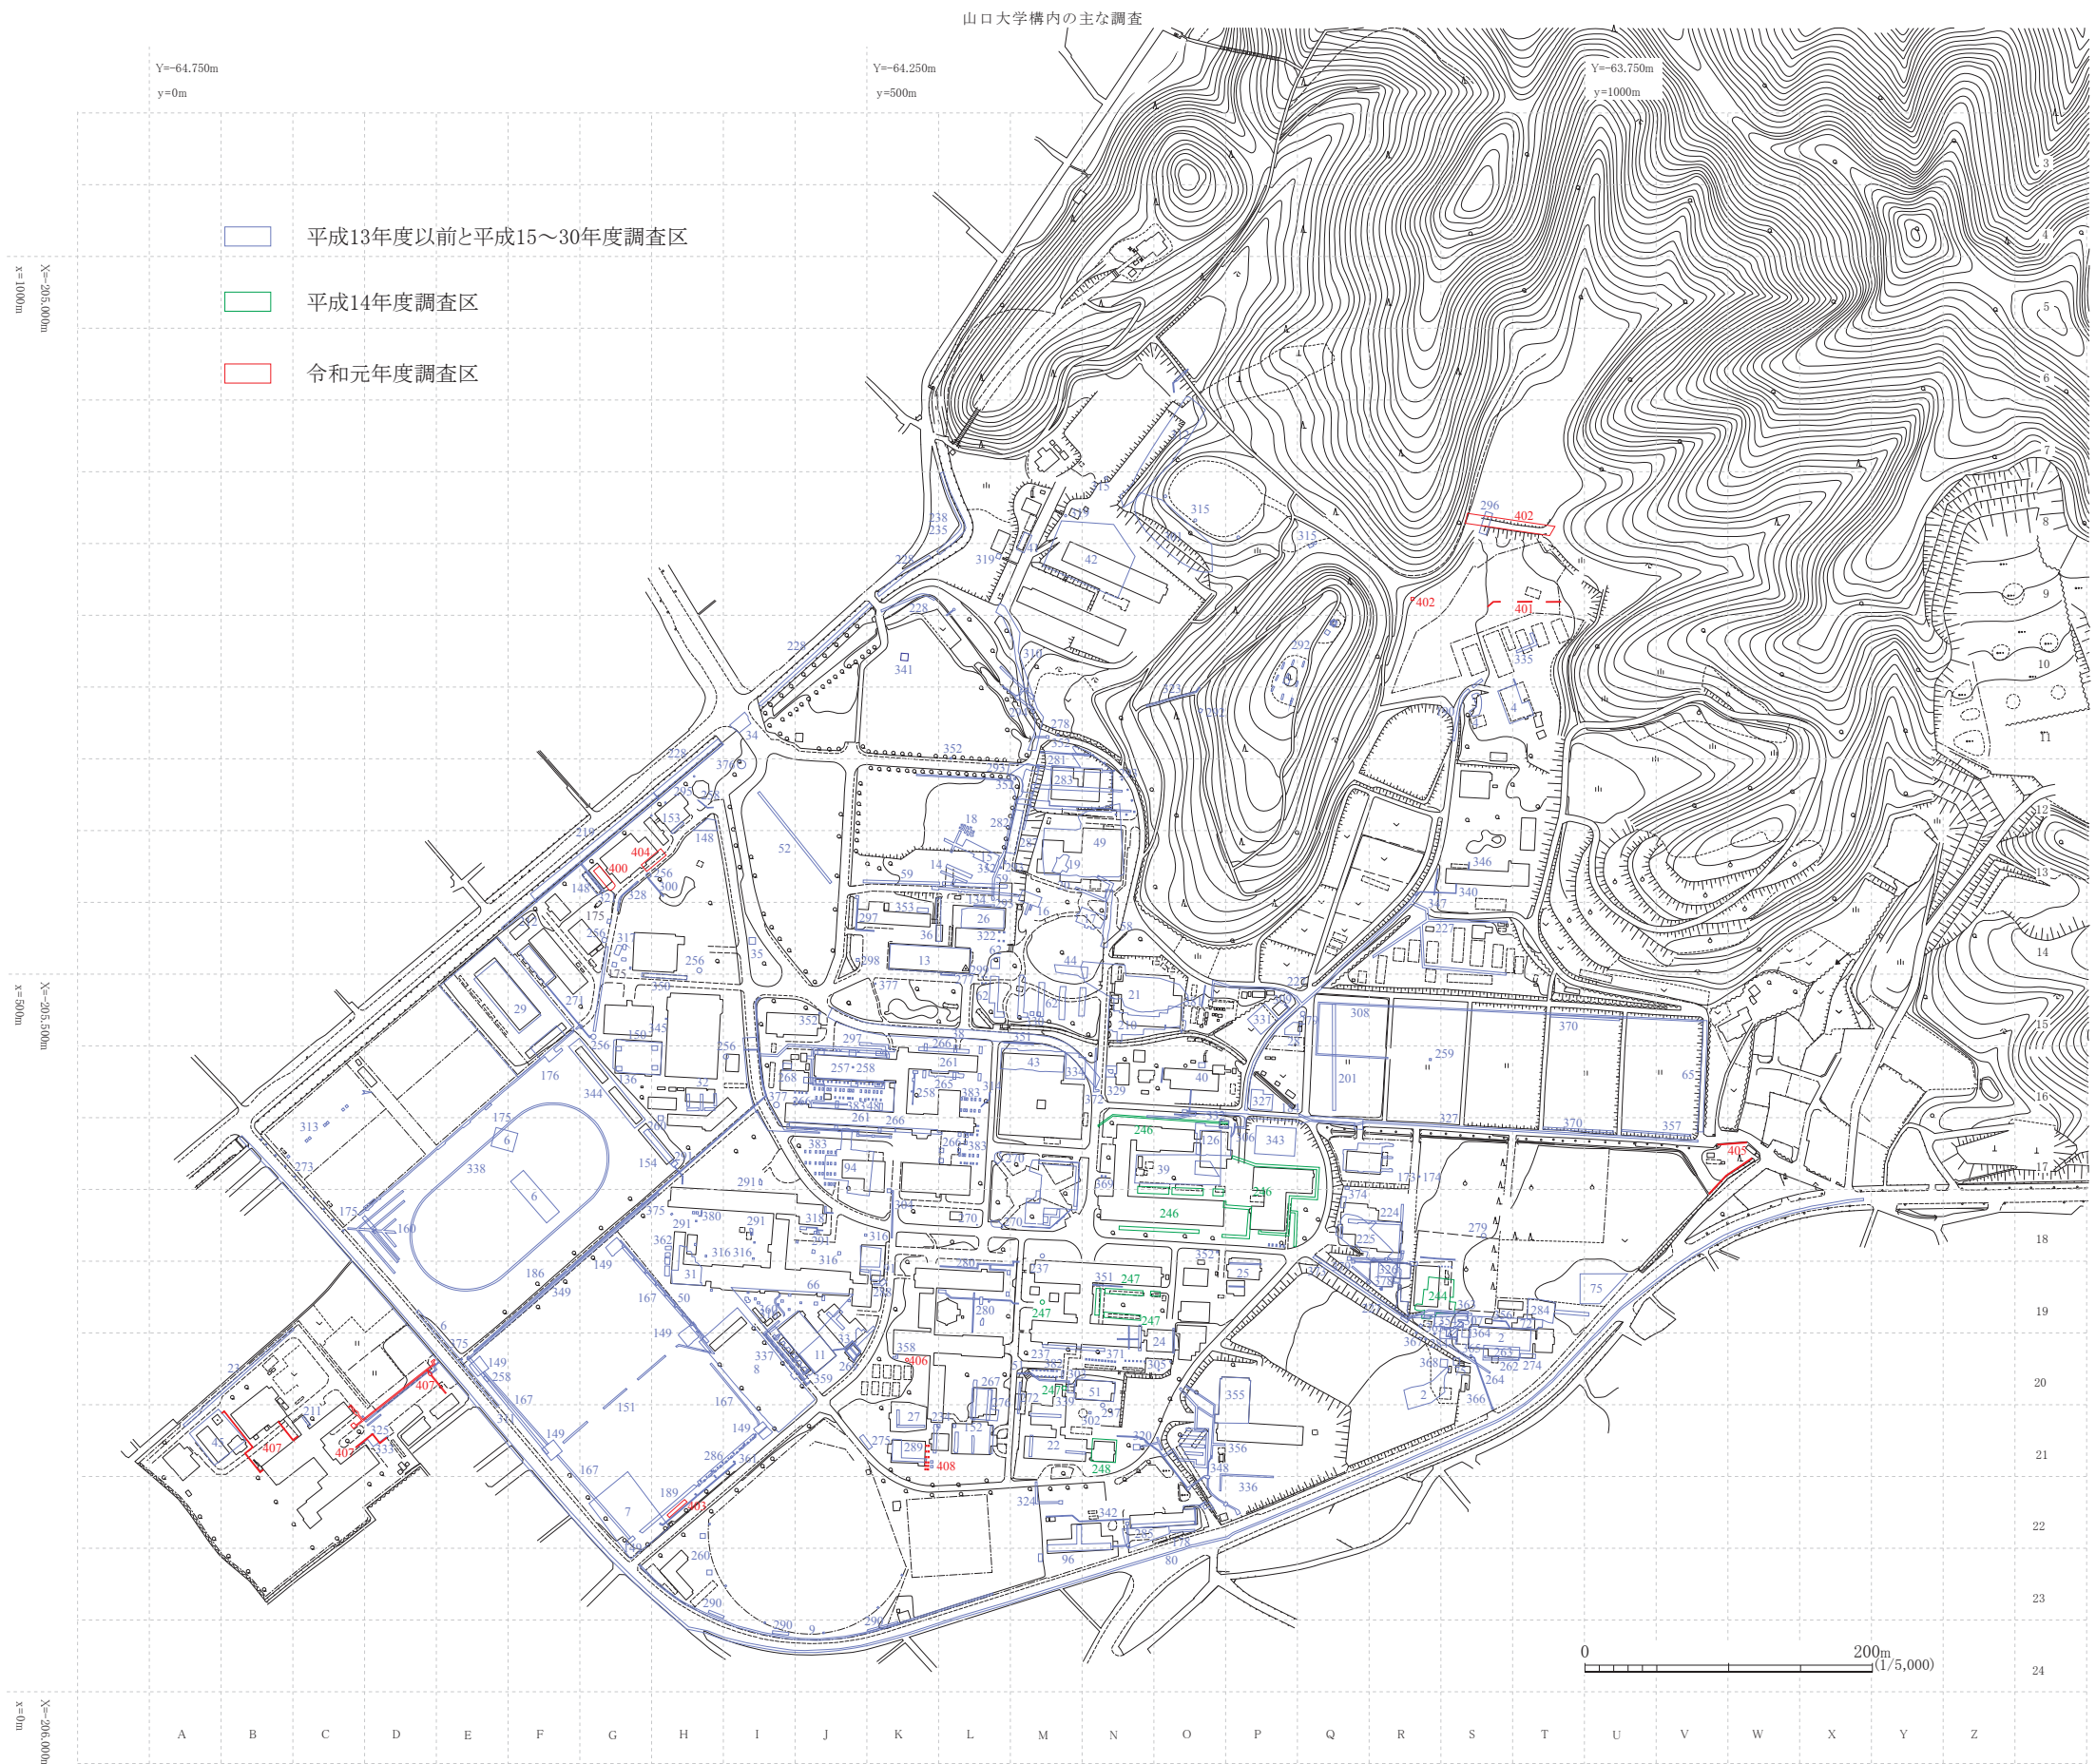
山口大学構内の主な調査

Y=-64.750m
y=0m

Y=-64.250m
y=500m

Y=-63.750m
y=1000m

平成13年度以前と平成15～30年度調査区

平成14年度調査区

令和元年度調査区

X=-205.000m
x=1000m

X=-205.500m
x=500m

X=-206.000m
x=0m

0
200m
(1/5,000)

A B C D E F G H I J K L M N O P Q R S T U V W X Y Z

3 4 5 6 7 8 9 10 11 12 13 14 15 16 17 18 19 20 21 22 23 24

402
401
402
404
400
405
406
407
407
402
403
408

315
296
292
335
42
238
235
319
228
341
278
352
281
283
18
282
49
52
14
153
148
295
300
219
328
175
256
31
35
297
353
26
36
13
298
256
377
44
21
29
271
350
150
345
176
344
6
338
175
313
273
160
313
308
259
370
201
65
327
357
43
40
329
246
39
343
246
246
224
225
279
75
284
374
247
247
247
24
51
248
22
355
356
336
342
80
96
324
27
289
358
280
25
316
291
31
167
149
151
167
149
186
349
7
189
260
290
290
9
286
361
11
359
337
8
66
94
383
261
266
257・258
352
154
362
380
375
167
258
149
174
2
264
366
274
262
368
364